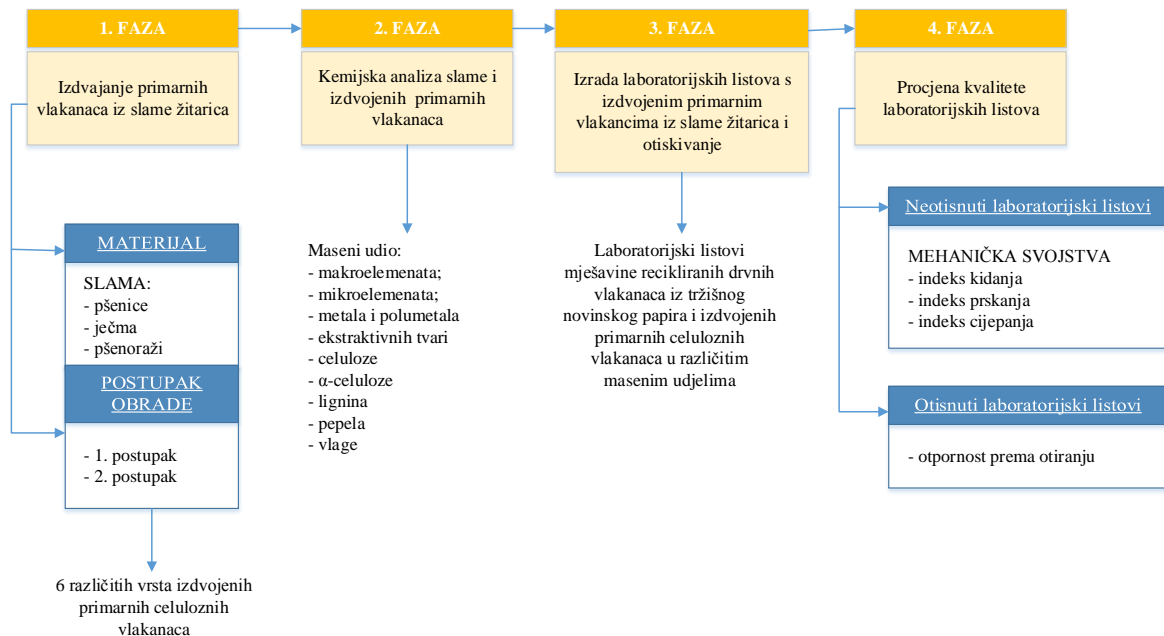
1. FAZA

Izdvajanje primarnih vlakanaca iz slame žitarica

MATERIJAL

SLAMA:
- pšenice
- ječma
- pšenoraži

POSTUPAK OBRADE

- 1. postupak
- 2. postupak

6 različitih vrsta izdvojenih primarnih celuloznih vlakanaca

2. FAZA

Kemijska analiza slame i izdvojenih primarnih vlakanaca

Maseni udio:
- makroelemenata;
- mikroelemenata;
- metala i polumetala
- ekstraktivnih tvari
- celuloze
- α-celuloze
- lignina
- pepela
- vlage

3. FAZA

Izrada laboratorijskih listova s izdvojenim primarnim vlakancima iz slame žitarica i otiskivanje

Laboratorijski listovi mješavine recikliranih drvnih vlakanaca iz tržišnog novinskog papira i izdvojenih primarnih celuloznih vlakanaca u različitim masenim udjelima

4. FAZA

Procjena kvalitete laboratorijskih listova

Neotisnuti laboratorijski listovi

MEHANIČKA SVOJSTVA
- indeks kidanja
- indeks prskanja
- indeks cijepanja

Otisnuti laboratorijski listovi

- otpornost prema otiranju